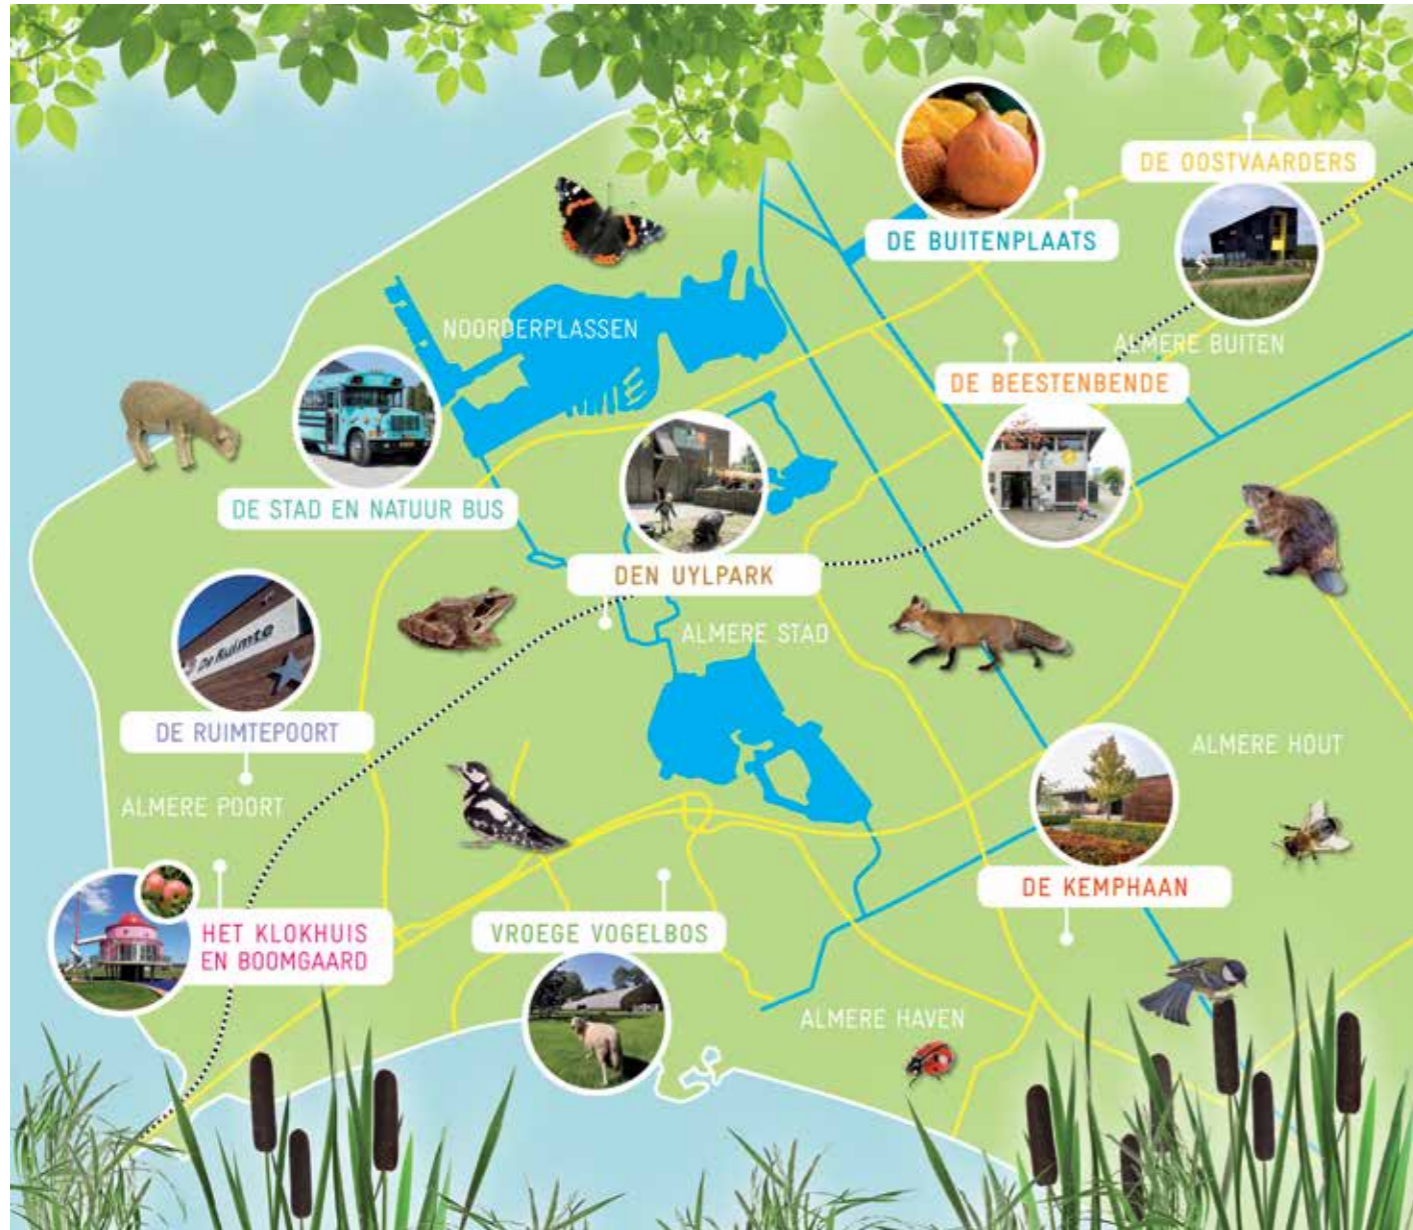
DE OOSTVAARDERS

DE BUITENPLAATS

NOORDERPLASSEN

ALMERE BUITEN

DE BEESTENBENDE

DE STAD EN NATUUR BUS

DEN UYLPARK

De Ruimte

ALMERE STAD

DE RUIMTEPOORT

ALMERE HOUT

ALMERE POORT

DE KEMPHAAN

HET KLOKHUIS EN BOOMGAARD

VROEGE VOGELBOS

ALMERE HAVEN